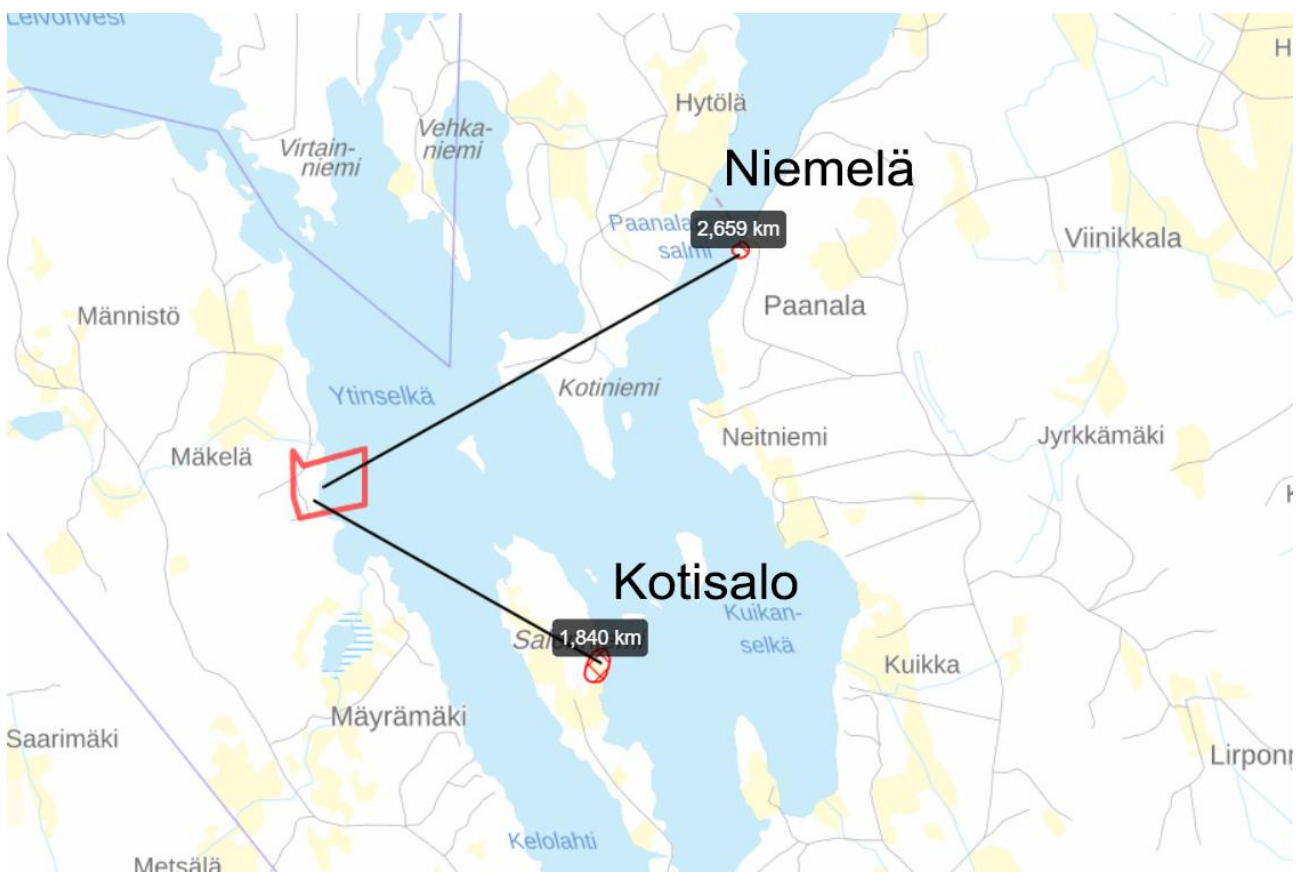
Leivonvesi

H

Hytölä

Virtain-
niemi

Vehka-
niemi

Niemelä

Paanala
salmi

2,659 km

Viinikkala

Paanala

Männistö

Ytinselkä

Kotiniemi

Neitniemi

Jyrkkämäki

Mäkelä

K

Kotisalo

Kuikan-
selkä

Sa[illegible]

1,840 km

Kuikka

Mäyrämäki

Saarimäki

Lirponr

Kelolahti

Metsälä